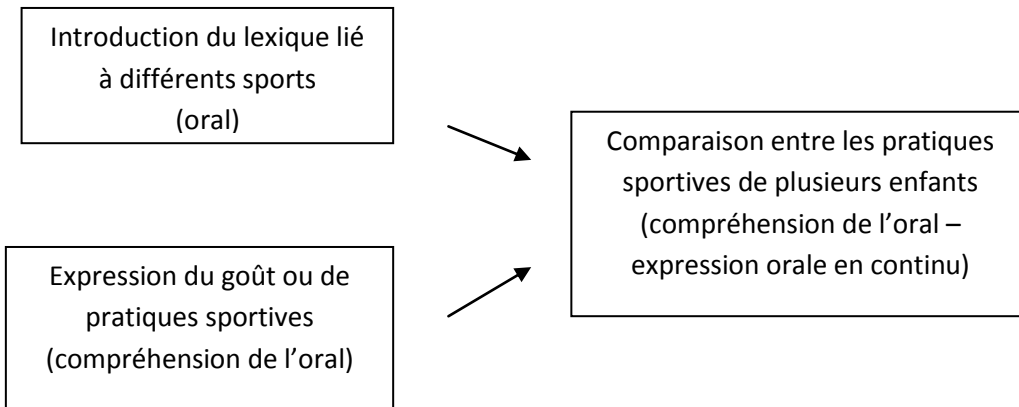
Introduction du lexique lié à différents sports (oral)

Expression du goût ou de pratiques sportives (compréhension de l'oral)

Comparaison entre les pratiques sportives de plusieurs enfants (compréhension de l'oral – expression orale en continu)